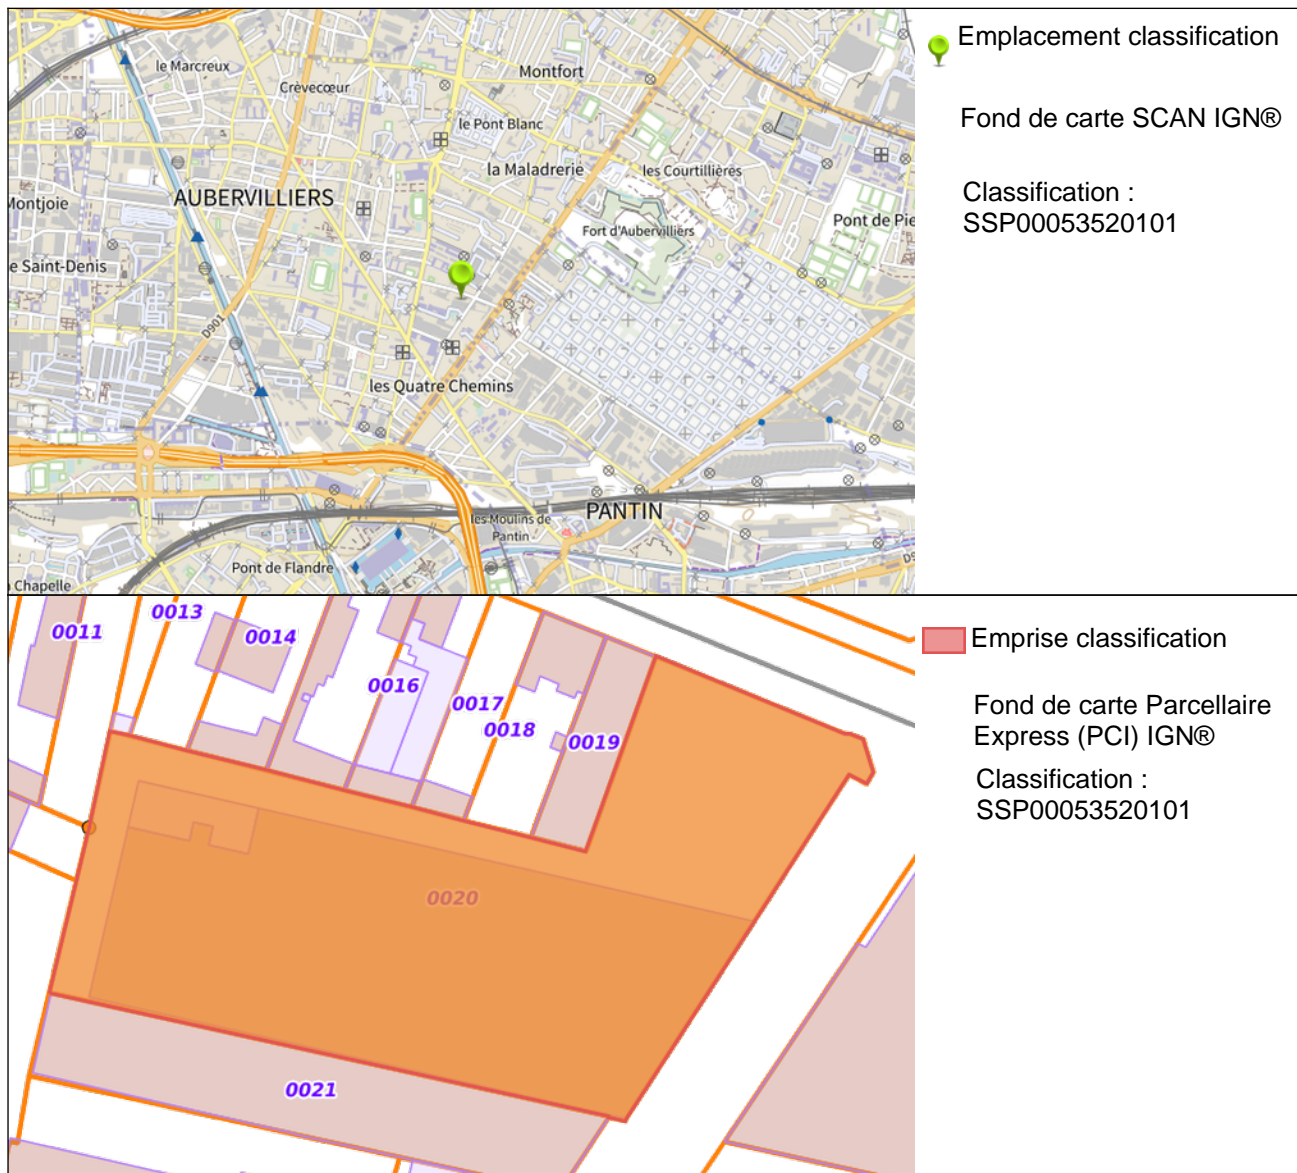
le Marcreux
Crèvecœur
Montfort
le Pont Blanc
la Maladrerie
les Courtillières
AUBERVILLIERS
Montjoie
Fort d'Aubervilliers
Pont de Pie
e Saint-Denis
D901
les Quatre Chemins
PANTIN
les Moulins de Pantin
Pont de Flandre
Chapelle

Emplacement classification

Fond de carte SCAN IGN®

Classification : SSP00053520101

0011
0013
0014
0016
0017
0018
0019
0020
0021

Emprise classification

Fond de carte Parcellaire Express (PCI) IGN®

Classification : SSP00053520101